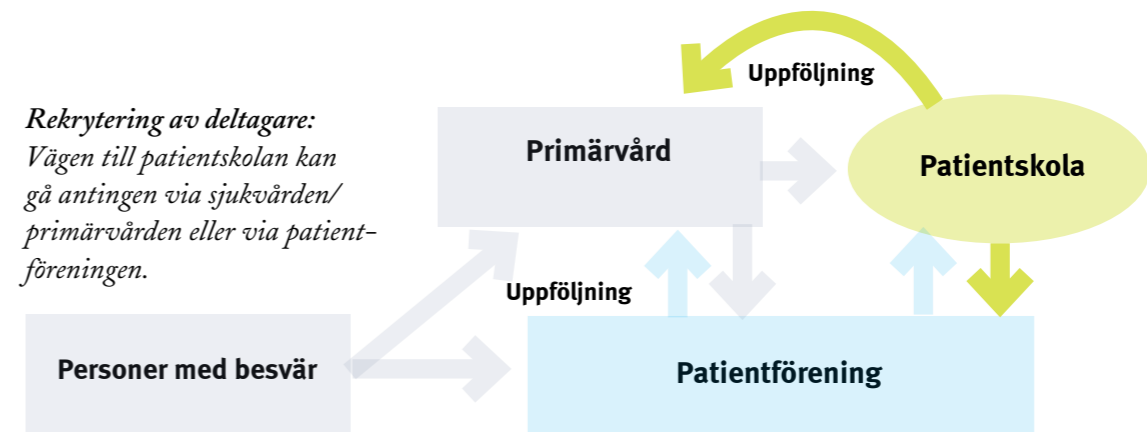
*Rekrytering av deltagare:*
*Vägen till patientskolan kan gå antingen via sjukvården/primärvården eller via patientföreningen.*

Uppföljning

Primärvård

Patientskola

Uppföljning

Personer med besvär

Patientförening